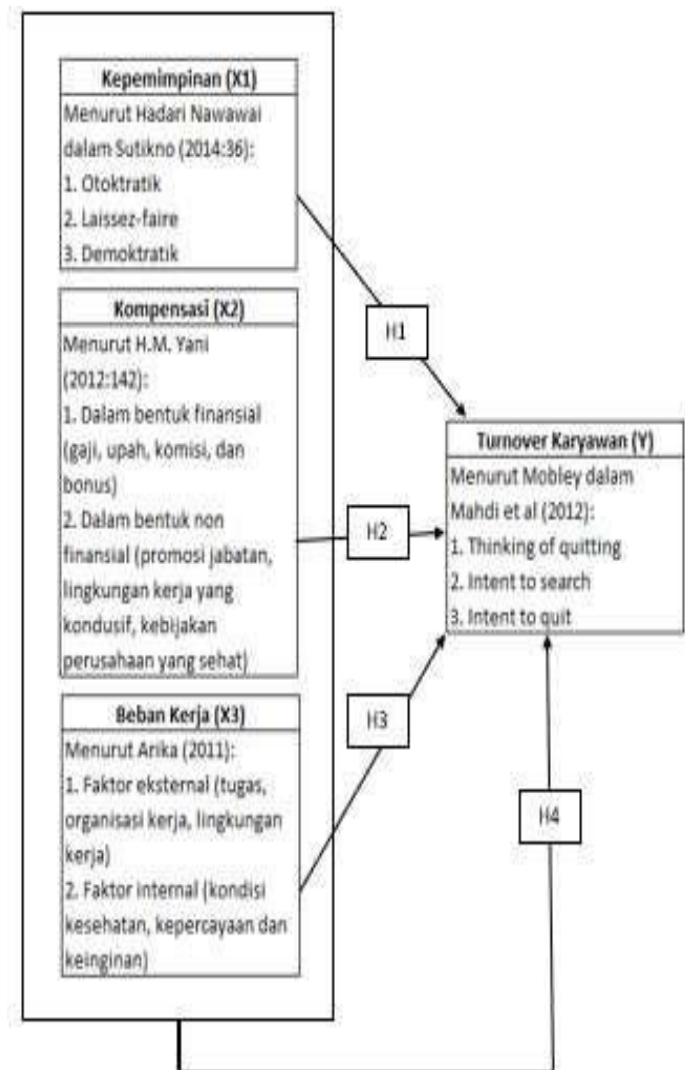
Kepemimpinan (X1)
Menurut Hadari Nawawai dalam Sutikno (2014:36):
1. Otoktratik
2. Laissez-faire
3. Demoktratik

Kompensasi (X2)
Menurut H.M. Yani (2012:142):
1. Dalam bentuk finansial (gaji, upah, komisi, dan bonus)
2. Dalam bentuk non finansial (promosi jabatan, lingkungan kerja yang kondusif, kebijakan perusahaan yang sehat)

Beban Kerja (X3)
Menurut Arika (2011):
1. Faktor eksternal (tugas, organisasi kerja, lingkungan kerja)
2. Faktor internal (kondisi kesehatan, kepercayaan dan keinginan)

H1

H2

H3

H4

Turnover Karyawan (Y)
Menurut Mobley dalam Mahdi et al (2012):
1. Thinking of quitting
2. Intent to search
3. Intent to quit